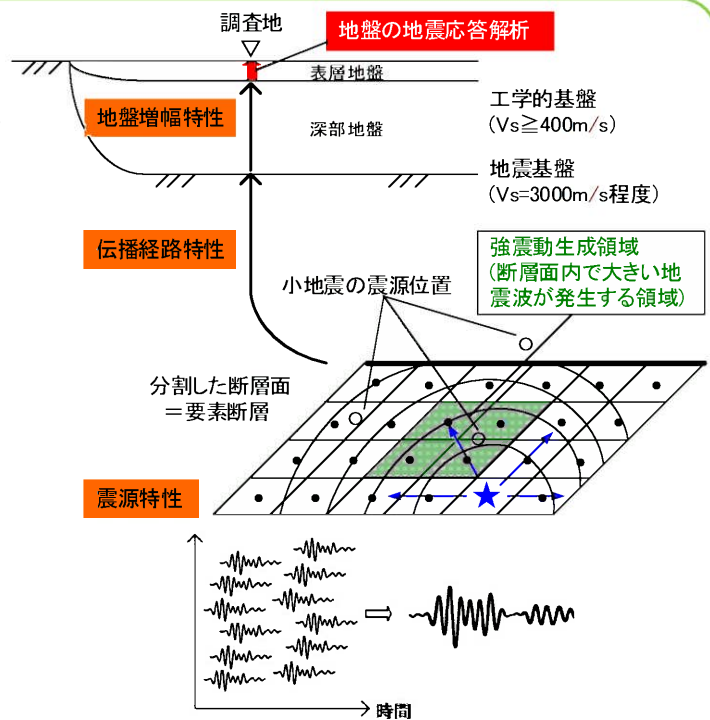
調査地

地盤の地震応答解析

表層地盤

地盤増幅特性

深部地盤

工学的基盤
(Vs≧400m/s)

地震基盤
(Vs=3000m/s程度)

伝播経路特性

強震動生成領域
(断層面内で大きい地震波が発生する領域)

小地震の震源位置

分割した断層面
=要素断層

震源特性

時間